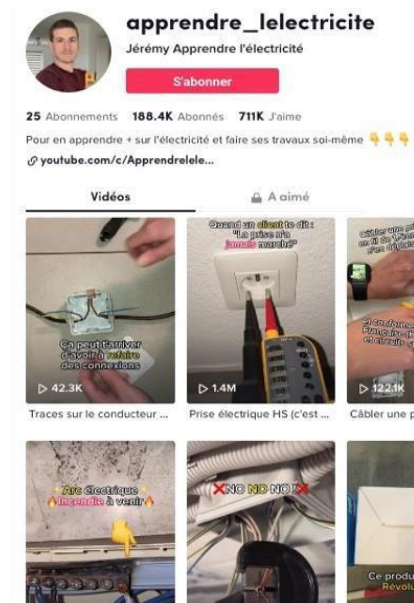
apprendre_lelectricite
Jérémy Apprendre l'électricité
S'abonner

25 Abonnements 188.4K Abonnés 711K J'aime

Pour en apprendre + sur l'électricité et faire ses travaux soi-même

youtube.com/c/Apprendrelele...

Vidéos
A aimé

Ça peut t'arriver d'avoir à refaire des connexions
42.3K
Traces sur le conducteur ...

Quand un client te dit : "La prise n'a jamais marché"
1.4M
Prise électrique HS (c'est ...

Câbler une prise en fil de 2.5 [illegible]
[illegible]
122.1K
Câbler une p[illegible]

Arc électrique Incendie à venir

NO NO NO

Ce produ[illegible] Révol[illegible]